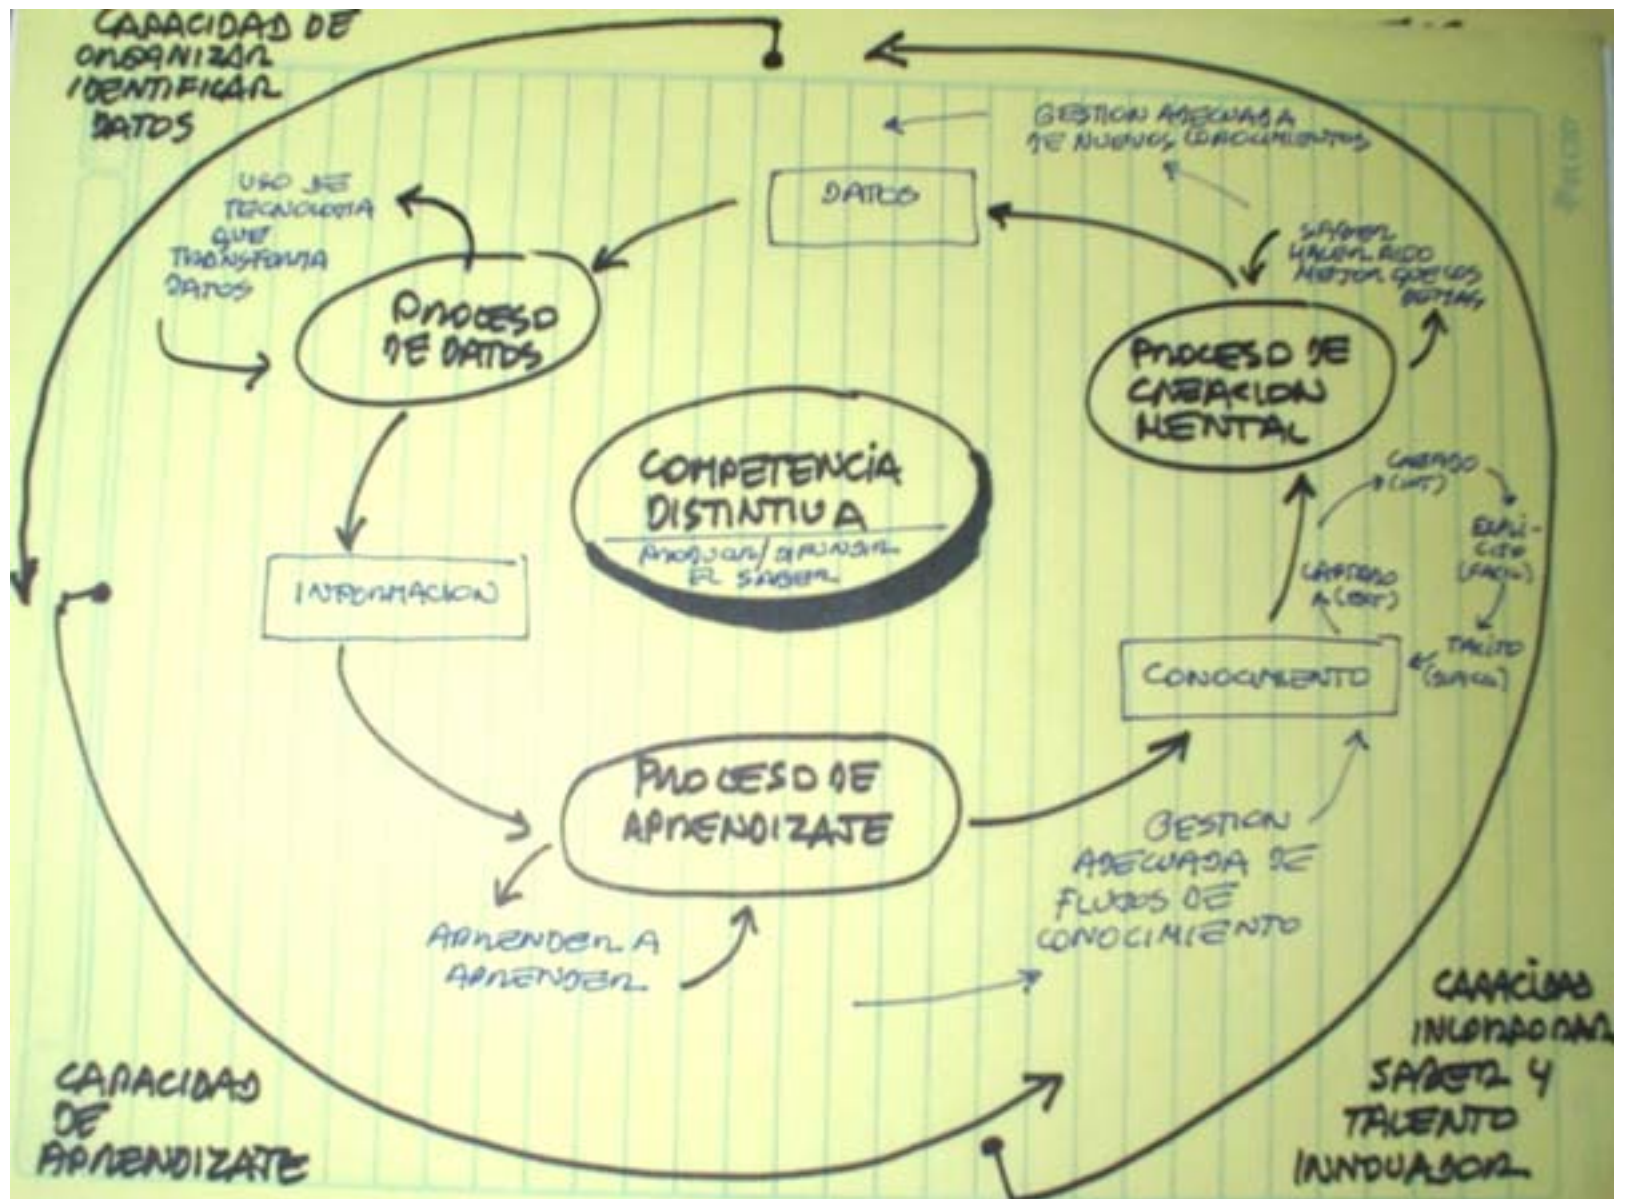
CAPACIDAD DE ORGANIZAR IDENTIFICAR DATOS

GESTION ADECUADA DE NUEVOS CONOCIMIENTOS

DATOS

USO DE TECNOLOGIA QUE TRANSFORMA DATOS

PROCESO DE DATOS

SABER HACER ALGO MEJOR QUE LOS DEMAS

PROCESO DE CREACION MENTAL

COMPETENCIA DISTINTIVA

PROTEGER / DIFUNDIR EL SABER

INFORMACION

CAPTADO (INT)

EXPLICITO (FACIL)

CAPTADO A (EXT)

TACITO (DIFICIL)

CONOCIMIENTO

PROCESO DE APRENDIZAJE

GESTION ADECUADA DE FLUJOS DE CONOCIMIENTO

APRENDER A APRENDER

CAPACIDAD INCORPORAR SABER Y TALENTO INNOVADOR

CAPACIDAD DE APRENDIZAJE